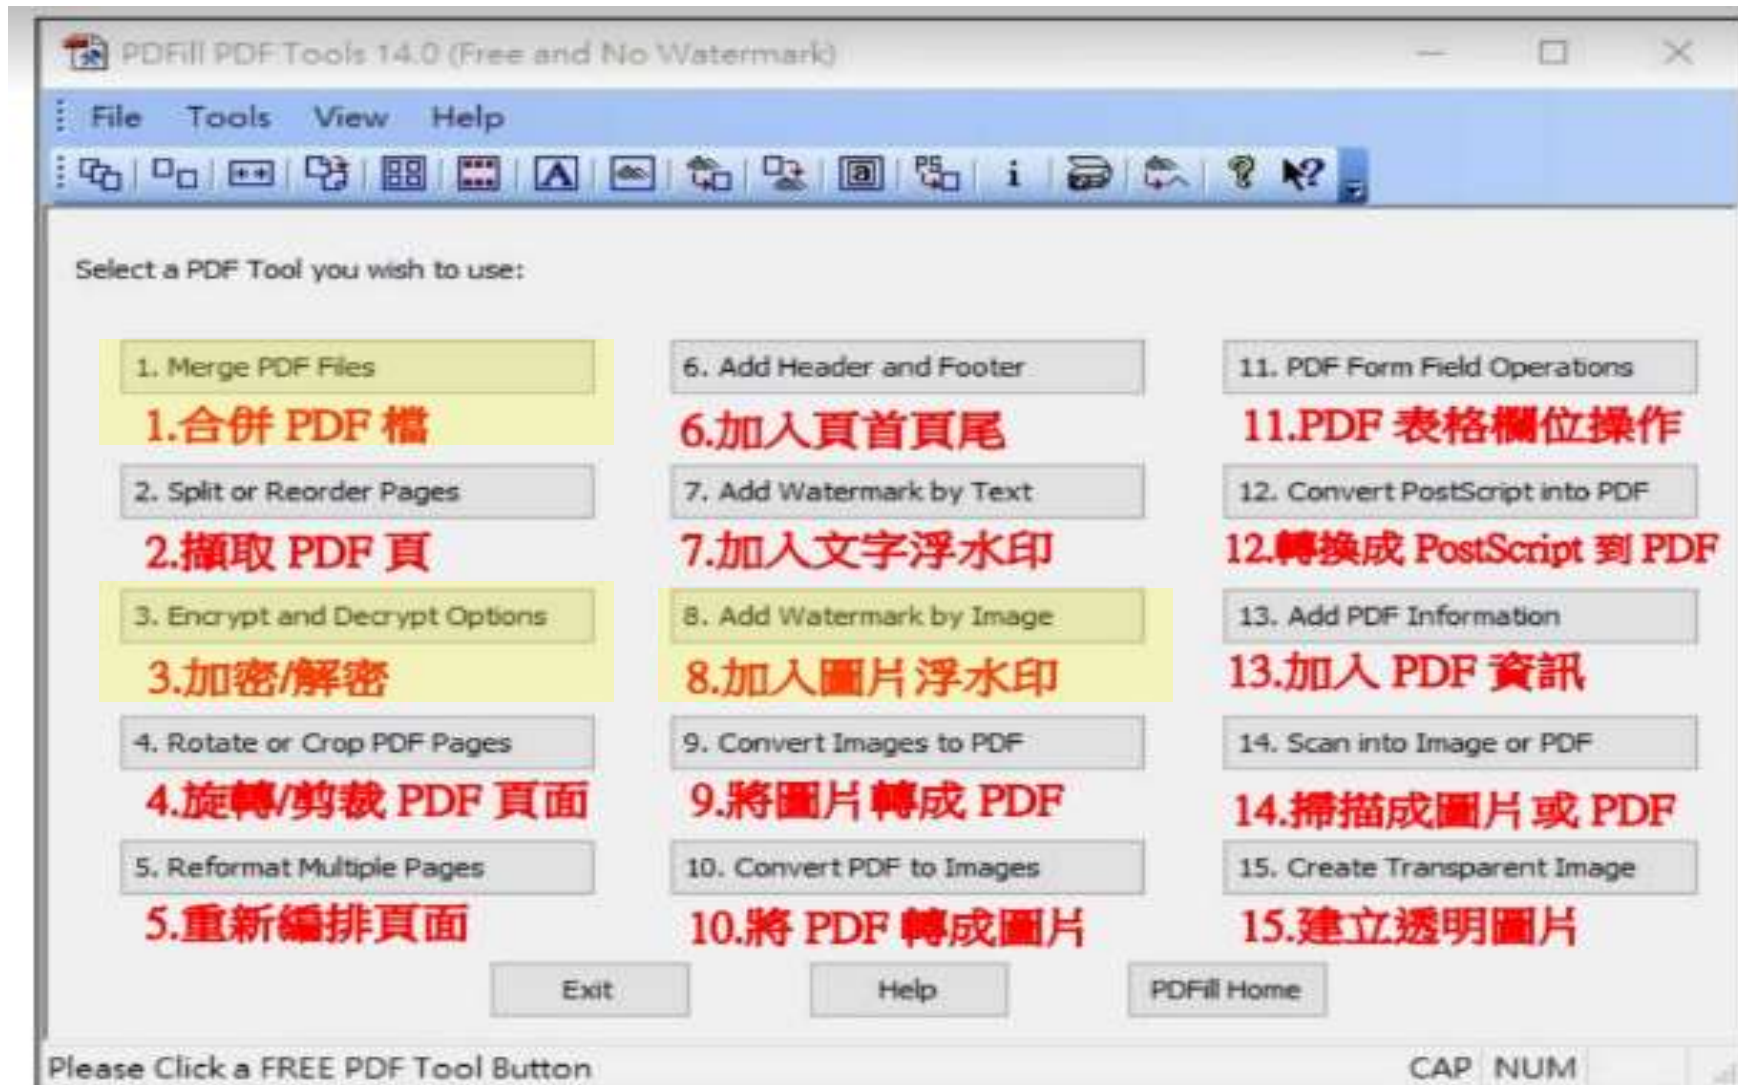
PDFill PDF Tools 14.0 (Free and No Watermark)

File Tools View Help

Select a PDF Tool you wish to use:

1. Merge PDF Files
1.合併 PDF 檔

2. Split or Reorder Pages
2.擷取 PDF 頁

3. Encrypt and Decrypt Options
3.加密/解密

4. Rotate or Crop PDF Pages
4.旋轉/剪裁 PDF 頁面

5. Reformat Multiple Pages
5.重新編排頁面

6. Add Header and Footer
6.加入頁首頁尾

7. Add Watermark by Text
7.加入文字浮水印

8. Add Watermark by Image
8.加入圖片浮水印

9. Convert Images to PDF
9.將圖片轉成 PDF

10. Convert PDF to Images
10.將 PDF 轉成圖片

11. PDF Form Field Operations
11.PDF 表格欄位操作

12. Convert PostScript into PDF
12.轉換成 PostScript 到 PDF

13. Add PDF Information
13.加入 PDF 資訊

14. Scan into Image or PDF
14.掃描成圖片或 PDF

15. Create Transparent Image
15.建立透明圖片

Exit Help PDFill Home

Please Click a FREE PDF Tool Button CAP NUM